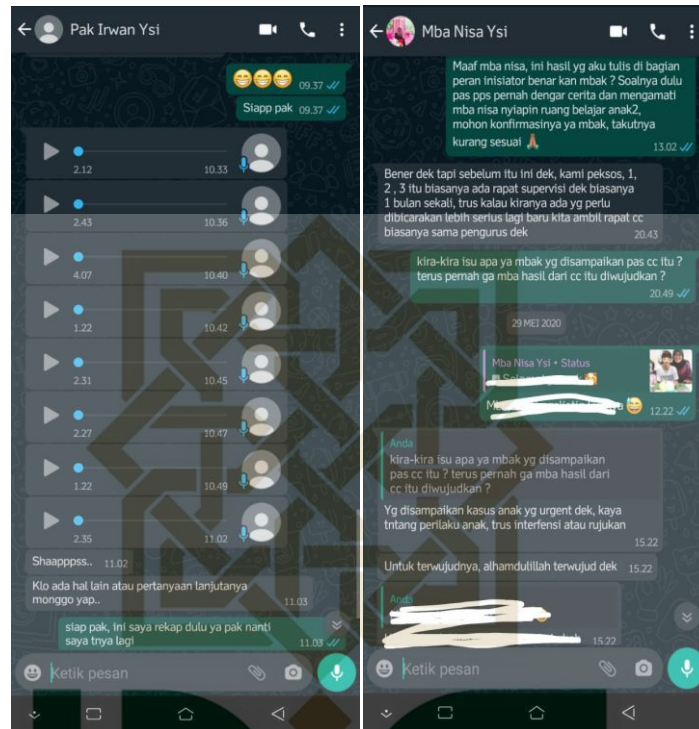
Pak Irwan Ysi

😁😁😁 09.37

Siapp pak 09.37

2.12 10.33

2.43 10.36

4.07 10.40

1.22 10.42

2.31 10.45

2.27 10.47

1.22 10.49

2.35 11.02

Shaapppss.. 11.02

Klo ada hal lain atau pertanyaan lanjutanya monggo yap.. 11.03

siap pak, ini saya rekap dulu ya pak nanti saya tnya lagi 11.03

Ketik pesan

Mba Nisa Ysi

Maaf mba nisa, ini hasil yg aku tulis di bagian peran inisiator benar kan mbak ? Soalnya dulu pas pps pernah dengar cerita dan mengamati mba nisa nyiapin ruang belajar anak2, mohon konfirmasinya ya mbak, takutnya kurang sesuai 🙏 13.02

Bener dek tapi sebelum itu ini dek, kami peksos, 1, 2 , 3 itu biasanya ada rapat supervisi dek biasanya 1 bulan sekali, trus kalau kiranya ada yg perlu dibicarakan lebih serius lagi baru kita ambil rapat cc biasanya sama pengurus dek 20.43

kira-kira isu apa ya mbak yg disampaikan pas cc itu ? terus pernah ga mba hasil dari cc itu diwujudkan ? 20.49

29 MEI 2020

Mba Nisa Ysi • Status

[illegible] 😁 12.22

Anda
kira-kira isu apa ya mbak yg disampaikan pas cc itu ? terus pernah ga mba hasil dari cc itu diwujudkan ?

Yg disampaikan kasus anak yg urgent dek, kaya tntang perilaku anak, trus interfensi atau rujukan 15.22

Untuk terwujudnya, alhamdulillah terwujud dek 15.22

Anda
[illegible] 15.22

Ketik pesan